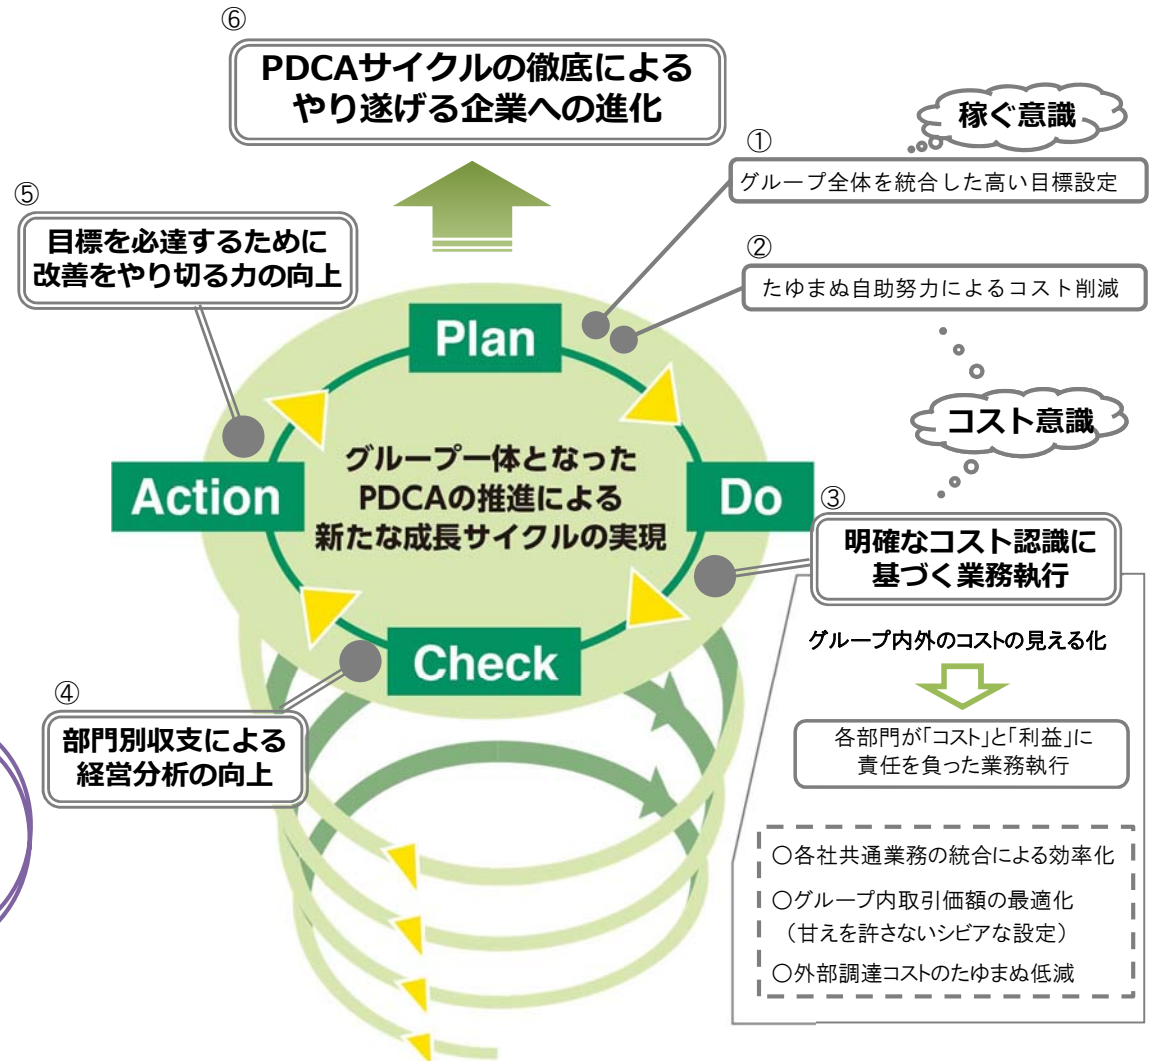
⑥
PDCAサイクルの徹底による
やり遂げる企業への進化

稼ぐ意識

①
グループ全体を統合した高い目標設定

⑤
目標を必達するために
改善をやり切る力の向上

②
たゆまぬ自助努力によるコスト削減

Plan

コスト意識

Action

グループ一体となった
PDCAの推進による
新たな成長サイクルの実現

Do

③
明確なコスト認識に
基づく業務執行

Check

グループ内外のコストの見える化

④
部門別収支による
経営分析の向上

各部門が「コスト」と「利益」に
責任を負った業務執行

○各社共通業務の統合による効率化
○グループ内取引価額の最適化
（甘えを許さないシビアな設定）
○外部調達コストのたゆまぬ低減